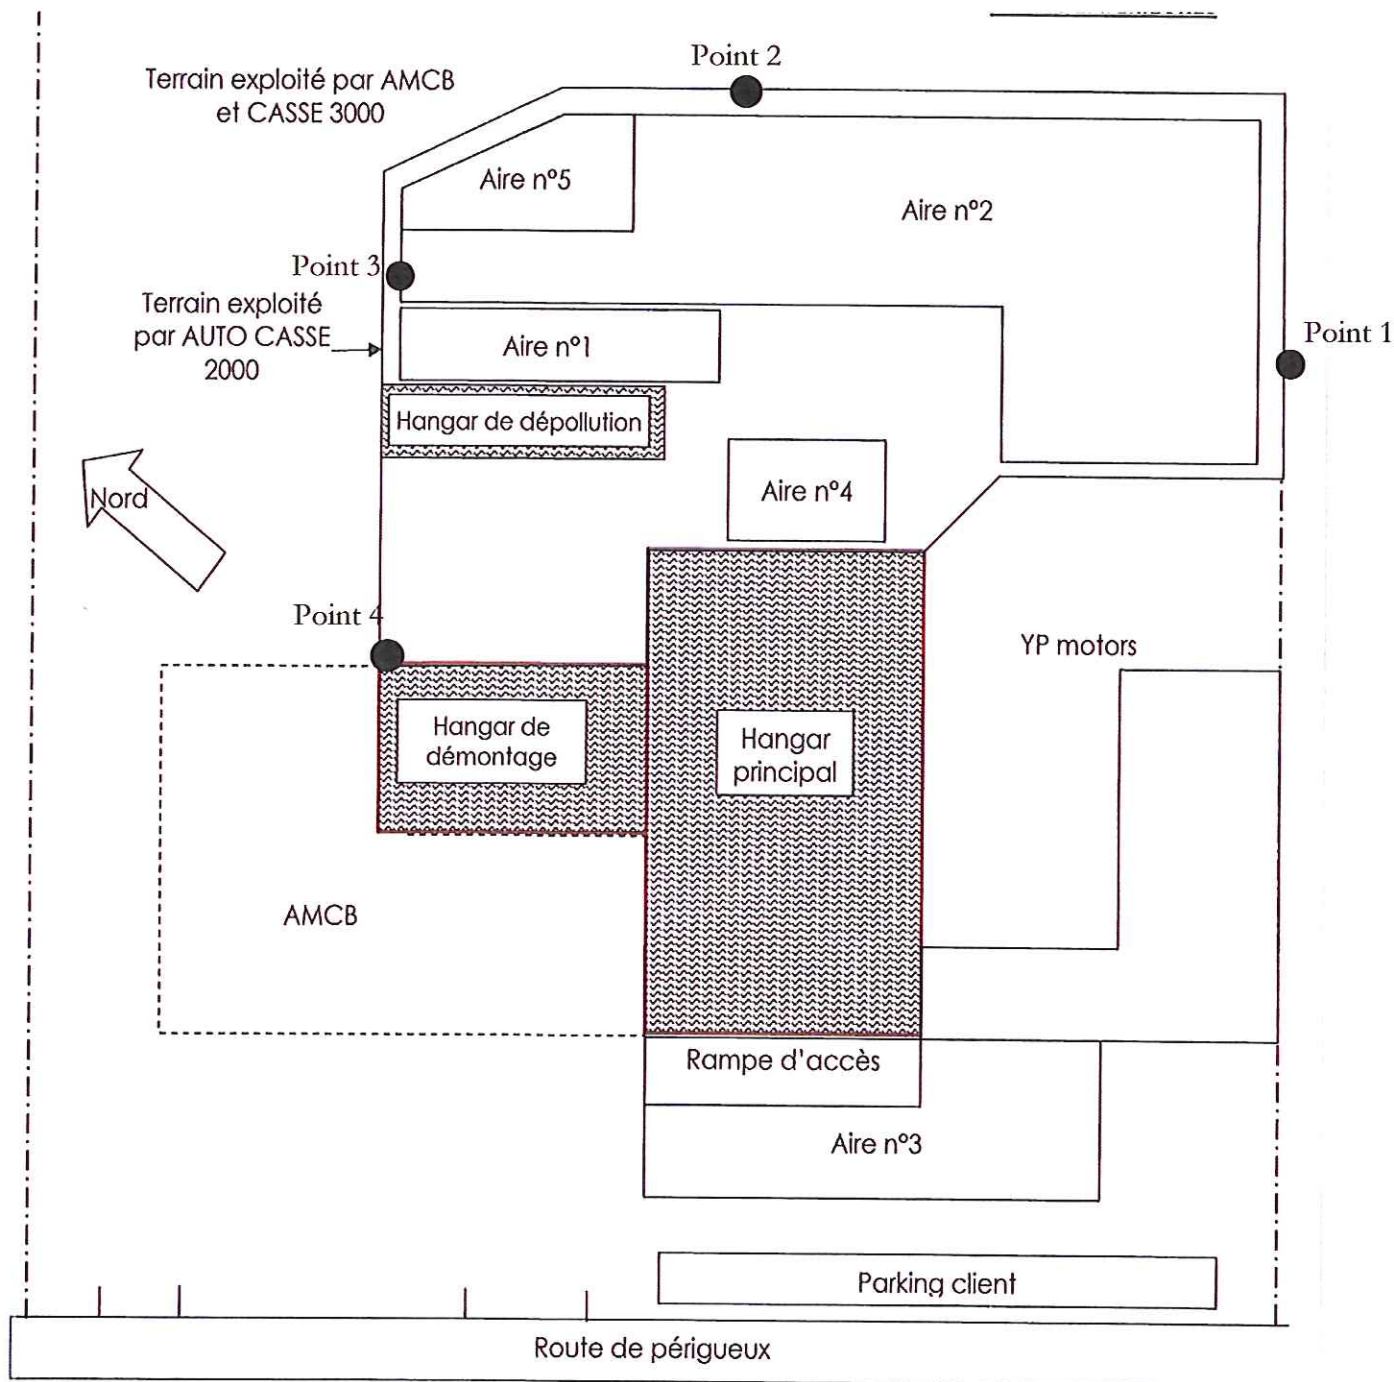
Point 2

Terrain exploité par AMCB et CASSE 3000

Aire n°5

Aire n°2

Point 3

Terrain exploité par AUTO CASSE 2000

Aire n°1

Point 1

Hangar de dépollution

Nord

Aire n°4

Point 4

YP motors

Hangar de démontage

Hangar principal

AMCB

Rampe d'accès

Aire n°3

Parking client

Route de périgueux